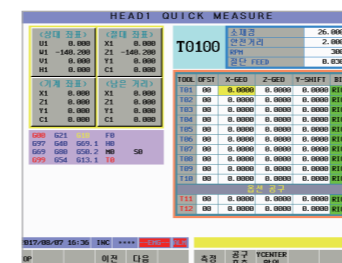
HEAD1 QUICK MEASURE

<상대 좌표>
U1 0.000
W1 -140.200
V1 0.000
H1 0.000

<절대 좌표>
X1 0.000
Z1 -140.200
Y1 0.000
C1 0.000

<기계 좌표>
X1 0.000
Z1 0.000
Y1 0.000
C1 0.000

<남은 거리>
X1 0.000
Z1 0.000
Y1 0.000
C1 0.000

G00 G21 G40 F0
G97 G69.1 H0
G69 G80 G50.2 M0 S0
G99 G54 G13.1 T0

T0100

| 소재경 | 26.000 |
|---|---|
| 안전거리 | 2.000 |
| RPM | 300 |
| 절단 FEED | 0.030 |

| TOOL | OFST | X-GEO | Z-GEO | Y-SHIFT | BI |
|---|---|---|---|---|---|
| T01 | 00 | 0.0000 | 0.0000 | 0.0000 | R10 |
| T02 | 00 | 0.0000 | 0.0000 | 0.0000 | R10 |
| T03 | 00 | 0.0000 | 0.0000 | 0.0000 | R10 |
| T04 | 00 | 0.0000 | 0.0000 | 0.0000 | R10 |
| T05 | 00 | 0.0000 | 0.0000 | 0.0000 | R10 |
| T06 | 00 | 0.0000 | 0.0000 | 0.0000 | R10 |
| T07 | 00 | 0.0000 | 0.0000 | 0.0000 | R10 |
| T08 | 00 | 0.0000 | 0.0000 | 0.0000 | R10 |
| T09 | 00 | 0.0000 | 0.0000 | 0.0000 | R10 |
| T10 | 00 | 0.0000 | 0.0000 | 0.0000 | R10 |
| 중심 공구 | | | | | |
| T11 | 00 | 0.0000 | 0.0000 | 0.0000 | R10 |
| T12 | 00 | 0.0000 | 0.0000 | 0.0000 | R10 |

017/08/07 16:36 INC **** -EMG- ALM

OP 이전 다음 측정 공구 YCENTER 측정 보정 측정